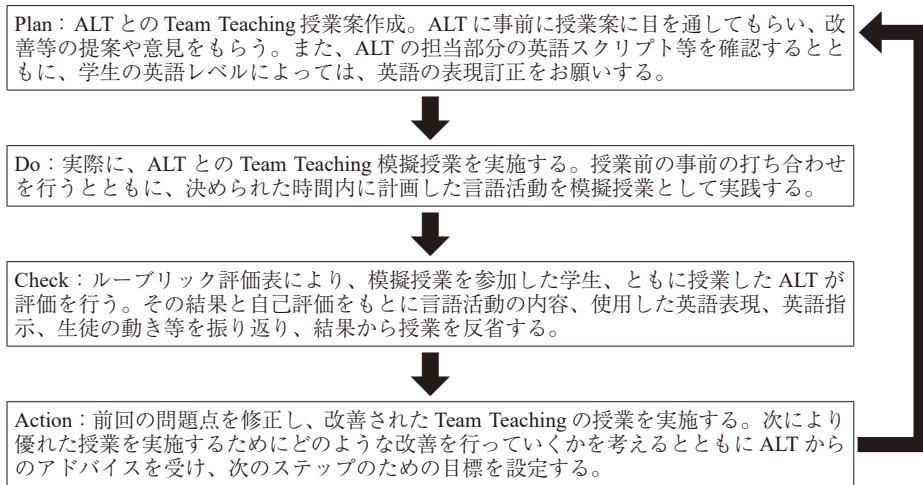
Plan：ALT との Team Teaching 授業案作成。ALT に事前に授業案に目を通してもらい、改善等の提案や意見をもらう。また、ALT の担当部分の英語スクリプト等を確認するとともに、学生の英語レベルによっては、英語の表現訂正をお願いする。

Do：実際に、ALT との Team Teaching 模擬授業を実施する。授業前の事前の打ち合わせを行うとともに、決められた時間内に計画した言語活動を模擬授業として実践する。

Check：ルーブリック評価表により、模擬授業を参加した学生、ともに授業した ALT が評価を行う。その結果と自己評価をもとに言語活動の内容、使用した英語表現、英語指示、生徒の動き等を振り返り、結果から授業を反省する。

Action：前回の問題点を修正し、改善された Team Teaching の授業を実施する。次により優れた授業を実施するためにどのような改善を行っていくかを考えるとともに ALT からのアドバイスを受け、次のステップのための目標を設定する。